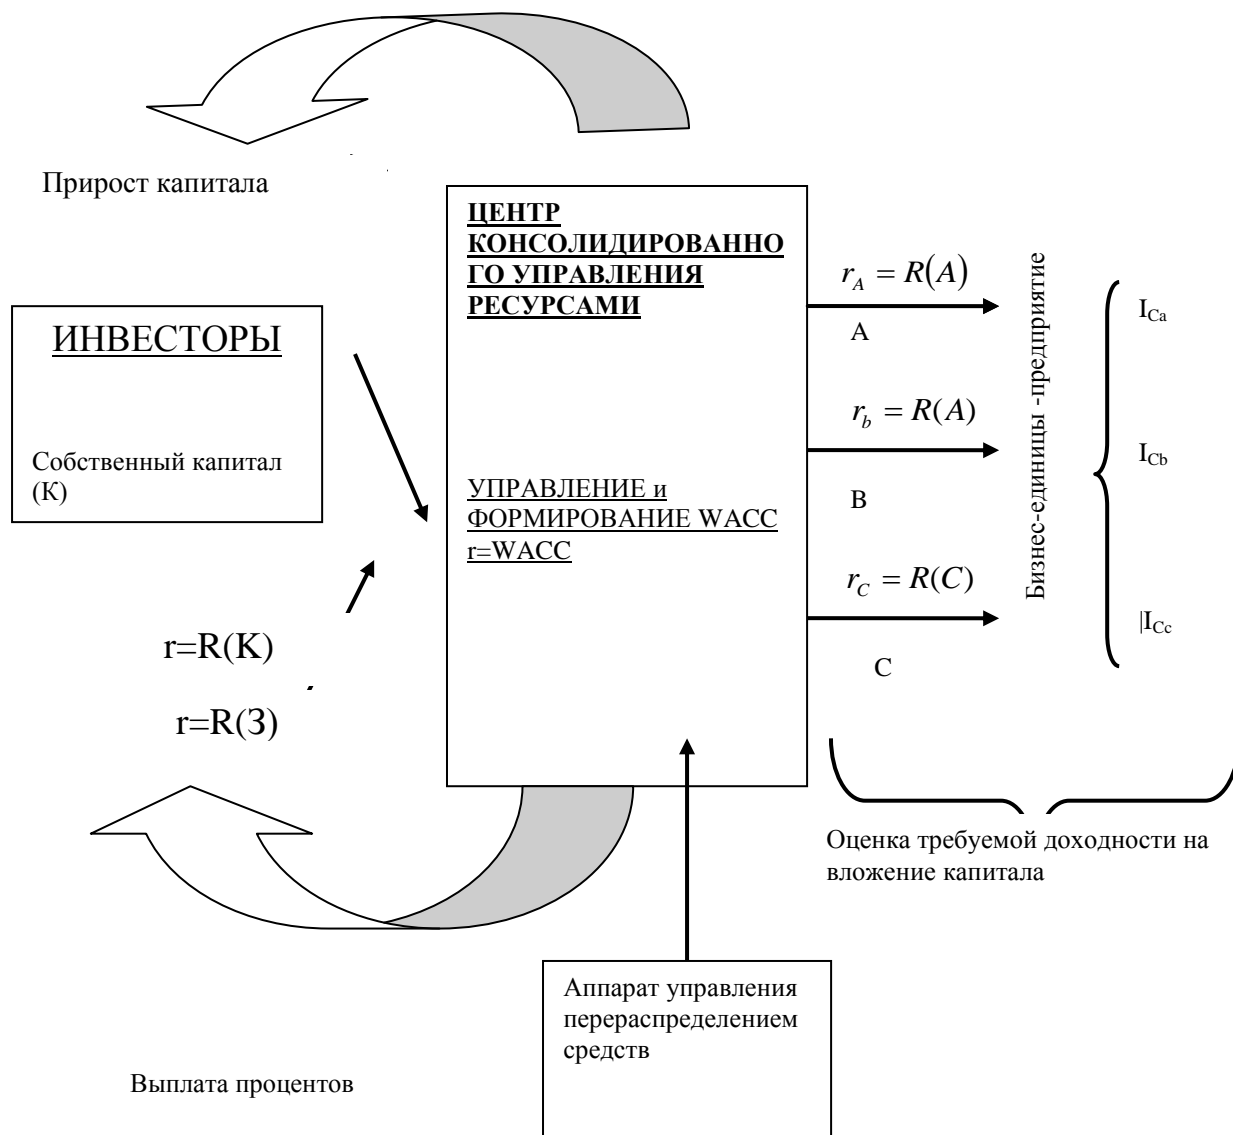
Прирост капитала

ЦЕНТР КОНСОЛИДИРОВАННОГО УПРАВЛЕНИЯ РЕСУРСАМИ

ИНВЕСТОРЫ

Собственный капитал (К)

УПРАВЛЕНИЕ и ФОРМИРОВАНИЕ WACC r=WACC

$r_A = R(A)$

A

$r_b = R(A)$

B

$r_C = R(C)$

C

Бизнес-единицы -предприятие

$I_{Ca}$

$I_{Cb}$

$|I_{Cc}$

r=R(K)

r=R(З)

Оценка требуемой доходности на вложение капитала

Аппарат управления перераспределением средств

Выплата процентов